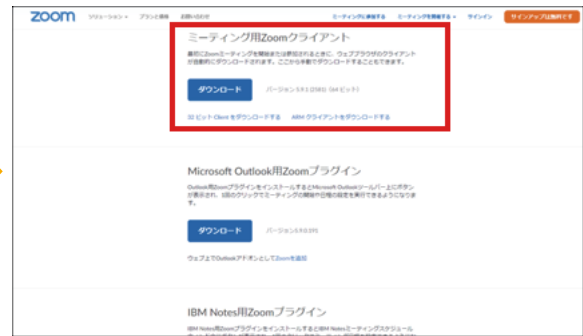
zoom ソリューション ▾ プランと価格 お問い合わせ ミーティングに参加する ミーティングを開催する ▾ サインイン サインアップは無料です

ミーティング用Zoomクライアント

最初にZoomミーティングを開始または参加されるときに、ウェブブラウザのクライアントが自動的にダウンロードされます。ここから手動でダウンロードすることもできます。

ダウンロード バージョン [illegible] (64 ビット)

32 ビット Client をダウンロードする ARM クライアントをダウンロードする

Microsoft Outlook用Zoomプラグイン

Outlook用Zoomプラグインをインストールするとmicrosoft Outlookツールバー上にボタンが表示され、1回のクリックでミーティングの開始や日程の設定を実行できるようになります。

ダウンロード バージョン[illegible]

ウェブ上でOutlookアドオンとしてZoomを追加

IBM Notes用Zoomプラグイン

IBM Notes用Zoomプラグインをインストールすると IBM Notesミーティングスケジュール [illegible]